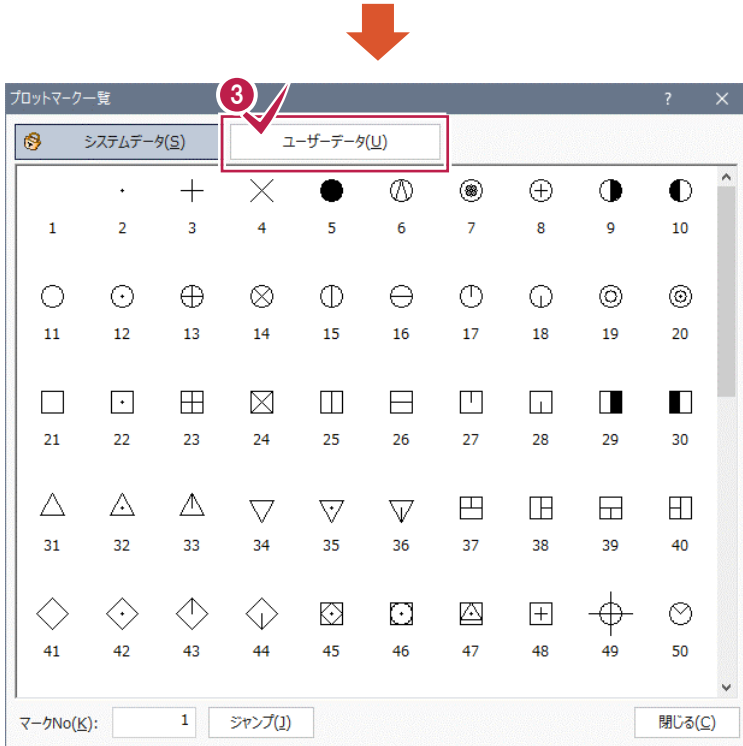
プロットマーク一覧

?

3

システムデータ(S)

ユーザーデータ(U)

1 2 3 4 5 6 7 8 9 10

11 12 13 14 15 16 17 18 19 20

21 22 23 24 25 26 27 28 29 30

31 32 33 34 35 36 37 38 39 40

41 42 43 44 45 46 47 48 49 50

マークNo(K): 1 ジャンプ(J) 閉じる(C)